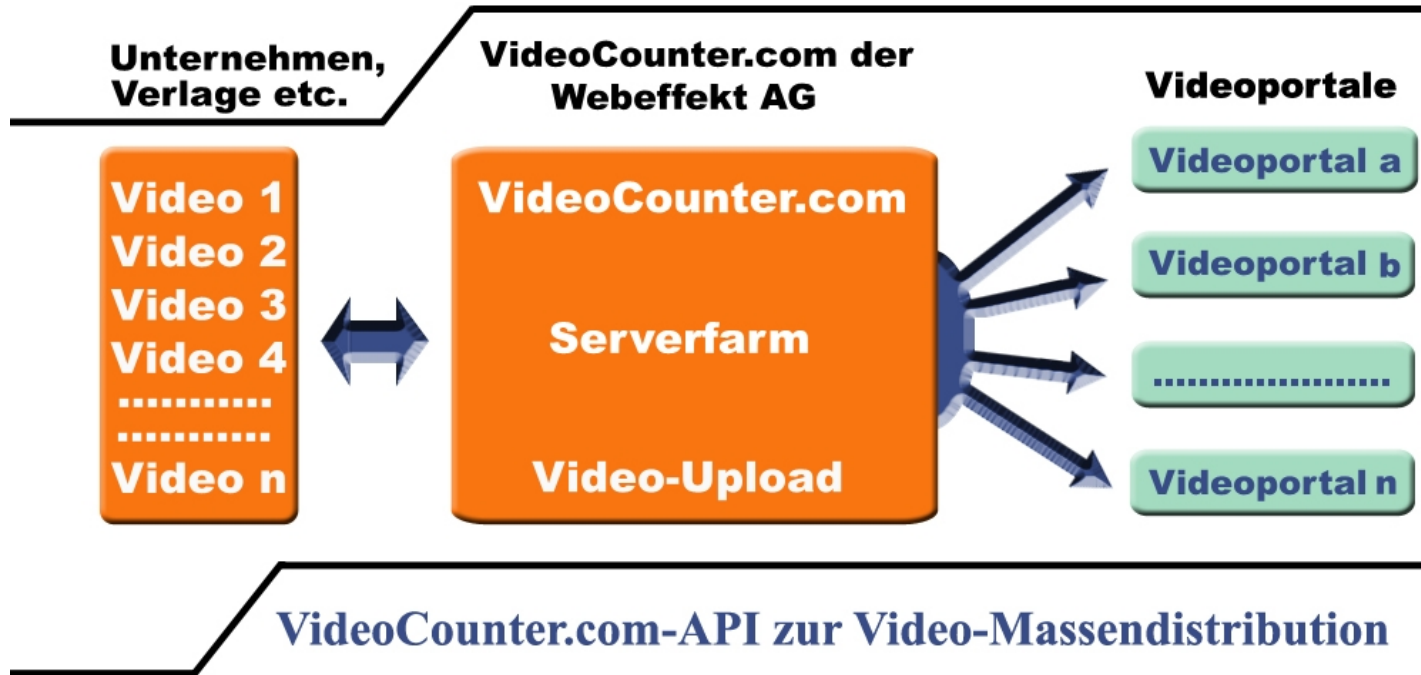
Unternehmen, Verlage etc.

VideoCounter.com der Webeffekt AG

Videoportale

Video 1
Video 2
Video 3
Video 4
...........
...........
Video n

VideoCounter.com

Serverfarm

Video-Upload

Videoportal a

Videoportal b

.....................

Videoportal n

VideoCounter.com-API zur Video-Massendistribution